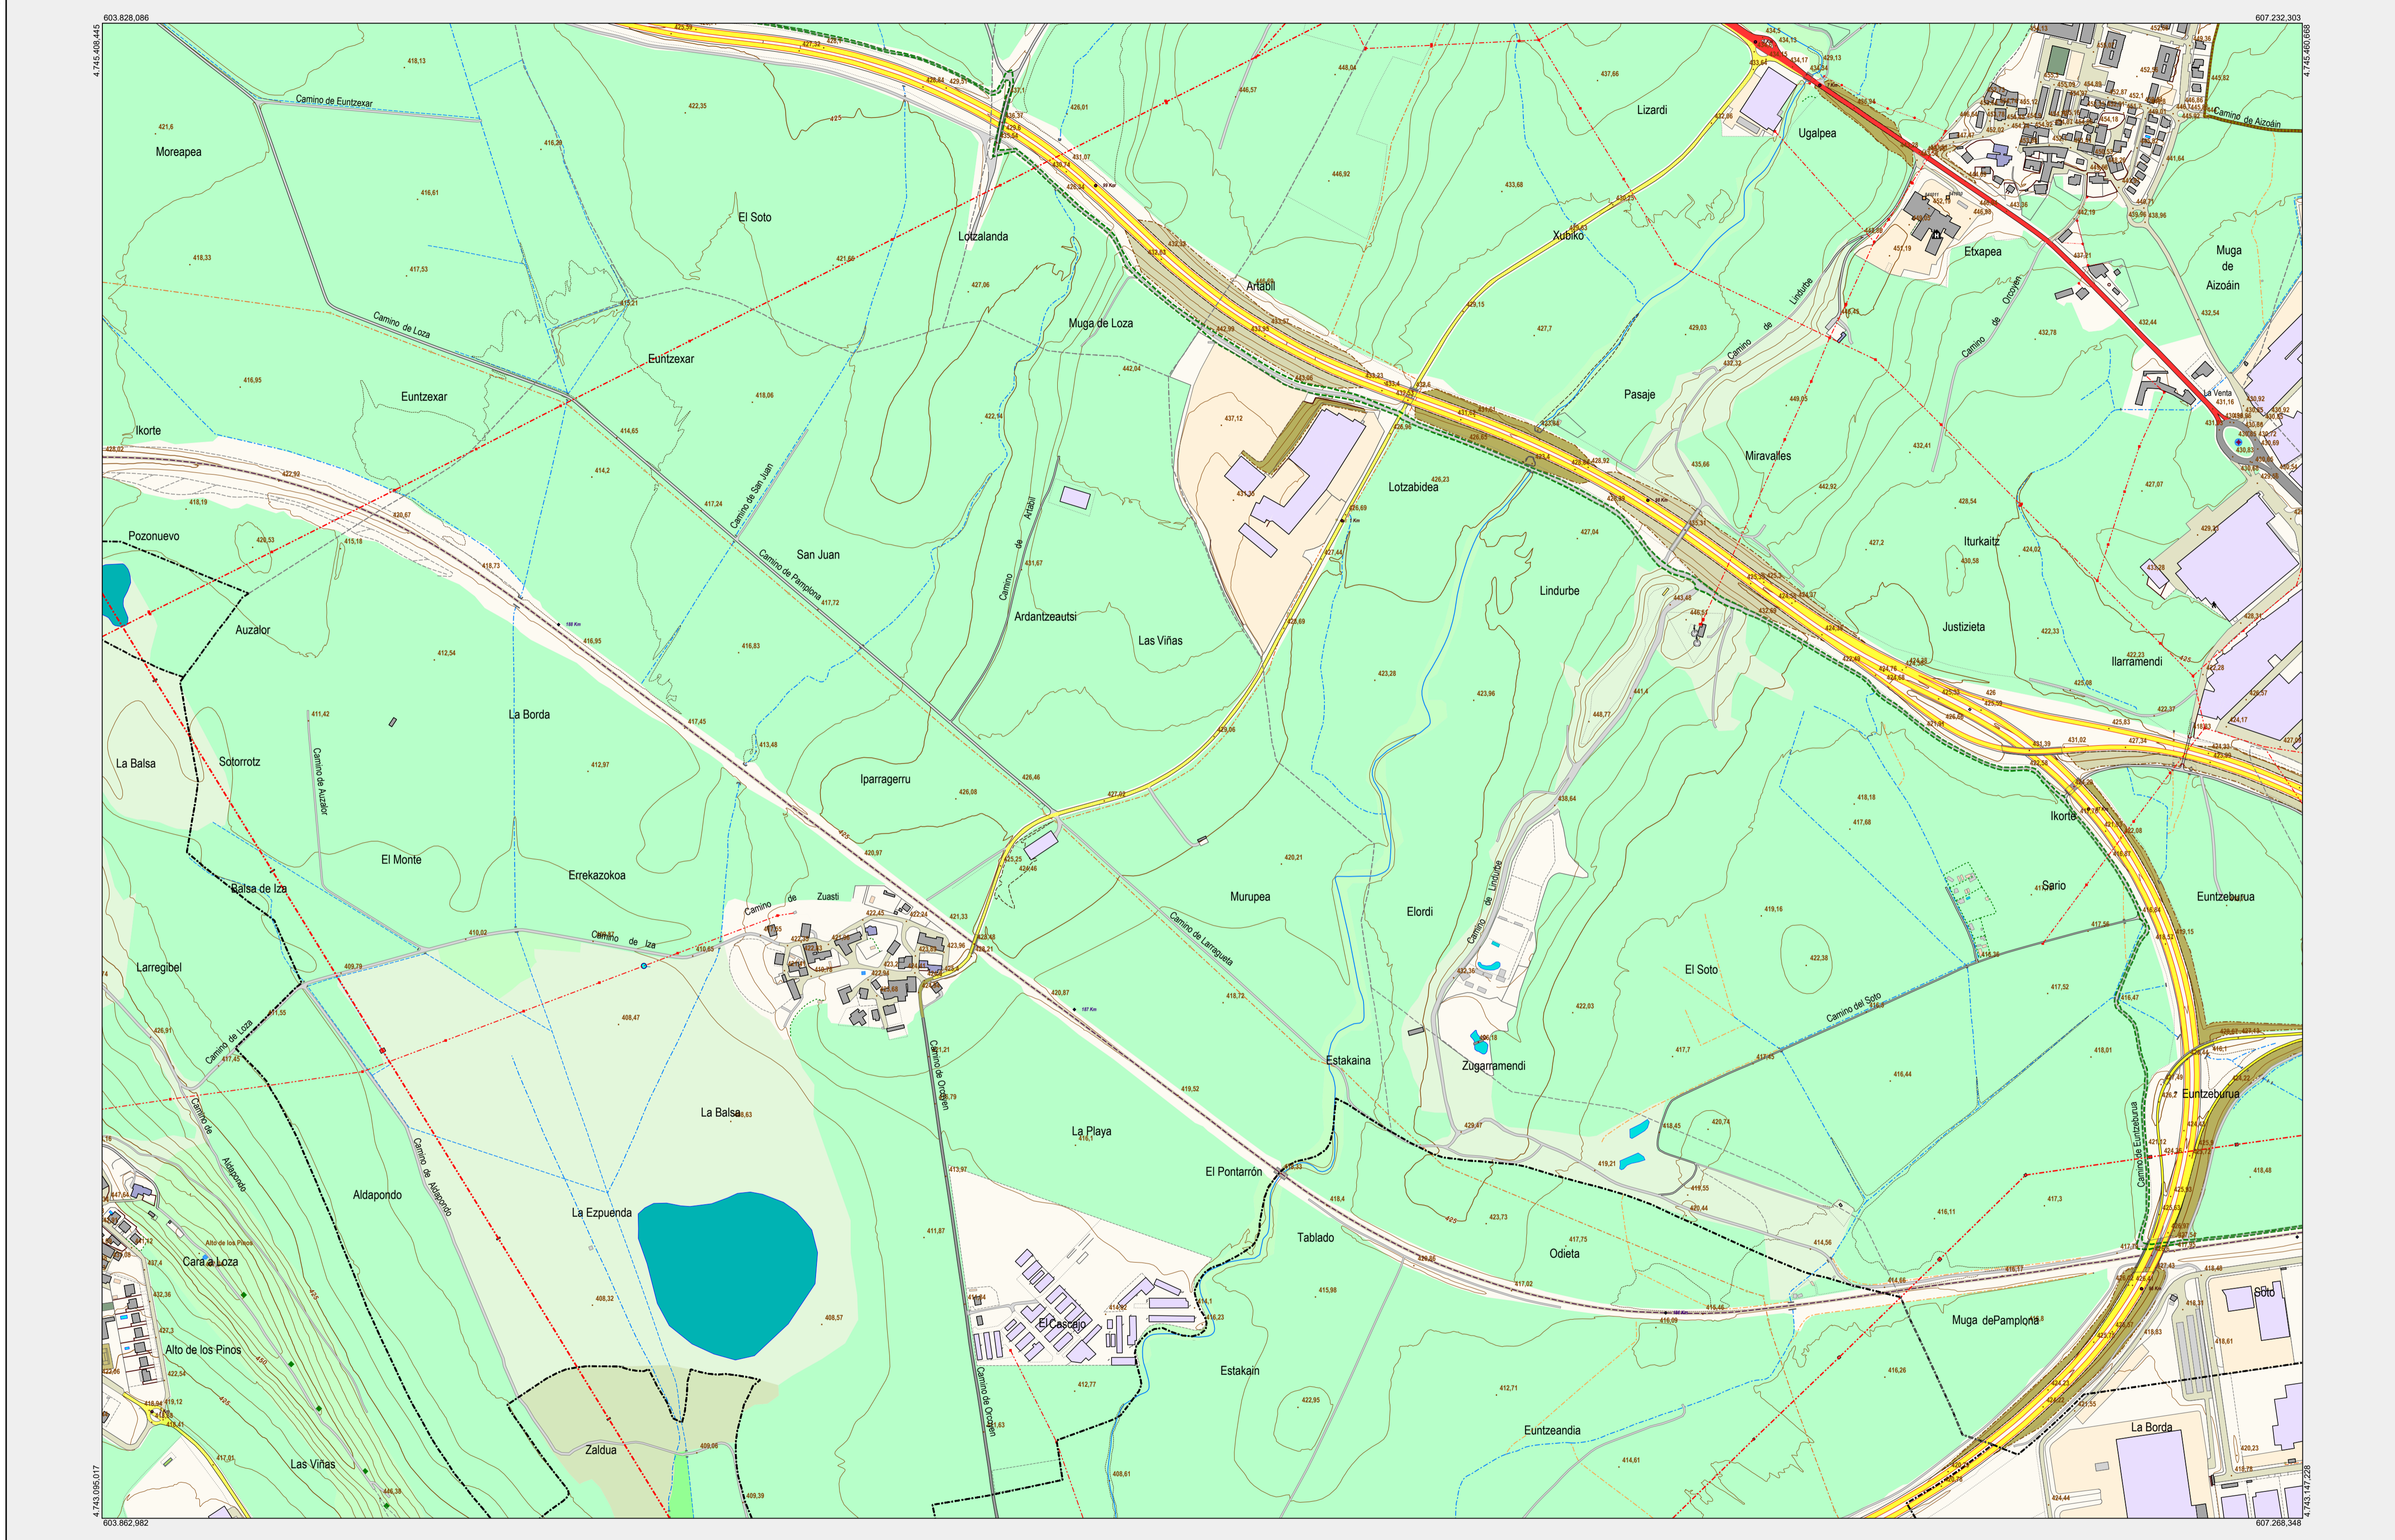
603.828,086
607.232,303
4.745.408,445
4.745.460,669
Camino de Euntzexar
Moreapea
El Soto
Lotzalanda
Artabil
Muga de Loza
Lizardi
Ugalpea
Xubiko
Etxapea
Muga de Aizoáin
Camino de Aizoáin
Camino de Loza
Euntzexar
Euntzexar
Ikorte
Pasaje
Miravalles
Camino de Linduribe
Camino de Orcoyen
La Venta
Lotzabidea
Iturkaitz
Justizieta
Ilarramendi
Camino de San Juan
San Juan
Camino de Pamplona
Pozonuevo
Auzalor
Camino de Artabil
Ardantzeautsi
Las Viñas
Lindurbe
La Borda
La Balsa
Sotorrotz
Camino de Auzalor
Iparragerru
Ikorte
El Monte
Errekazokoa
Balsa de Iza
Camino de Zuasti
Camino de Iza
Camino de Larragueta
Murupea
Elordi
Camino de Lindurbe
Sario
Euntzeburua
Larregibel
El Soto
Camino del Soto
Camino de Loza
Camino de Orcoyen
Estakaina
Zugarramendi
Euntzeburua
La Balsa
La Playa
El Pontarrón
Camino de Aldapondo
Aldapondo
Camino de Aldapondo
Camino de Euntzeburua
La Ezpuenda
Tablado
Odieta
Cara a Loza
Alto de los Pinos
Alto de los Pinos
El Cascajo
Soto
Muga dePamplona
Estakain
Zaldua
Euntzeandia
La Borda
Las Viñas
Camino de Orcoyen
4.743.095,017
4.743.147,228
603.862,982
607.268,348